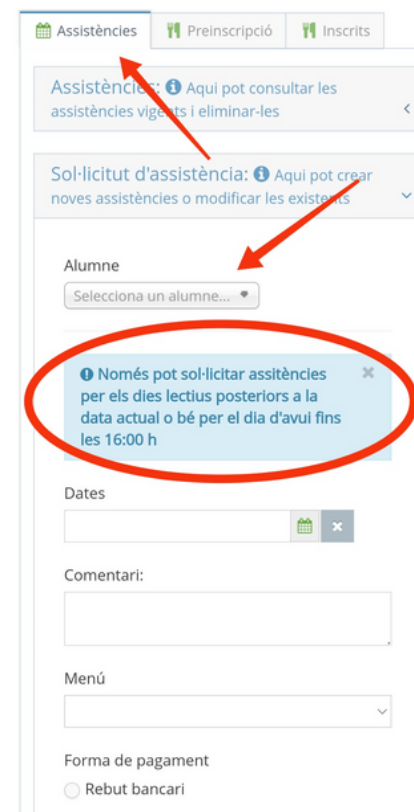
Assistències | Preinscripció | Inscrits

Assistències: Aqui pot consultar les assistències vigents i eliminar-les

Sol·licitut d'assistència: Aqui pot crear noves assistències o modificar les existents

Alumne

Selecciona un alumne...

Només pot sol·licitar assitències per els dies lectius posteriors a la data actual o bé per el dia d'avui fins les 16:00 h

Dates

Comentari:

Menú

Forma de pagament

Rebut bancari